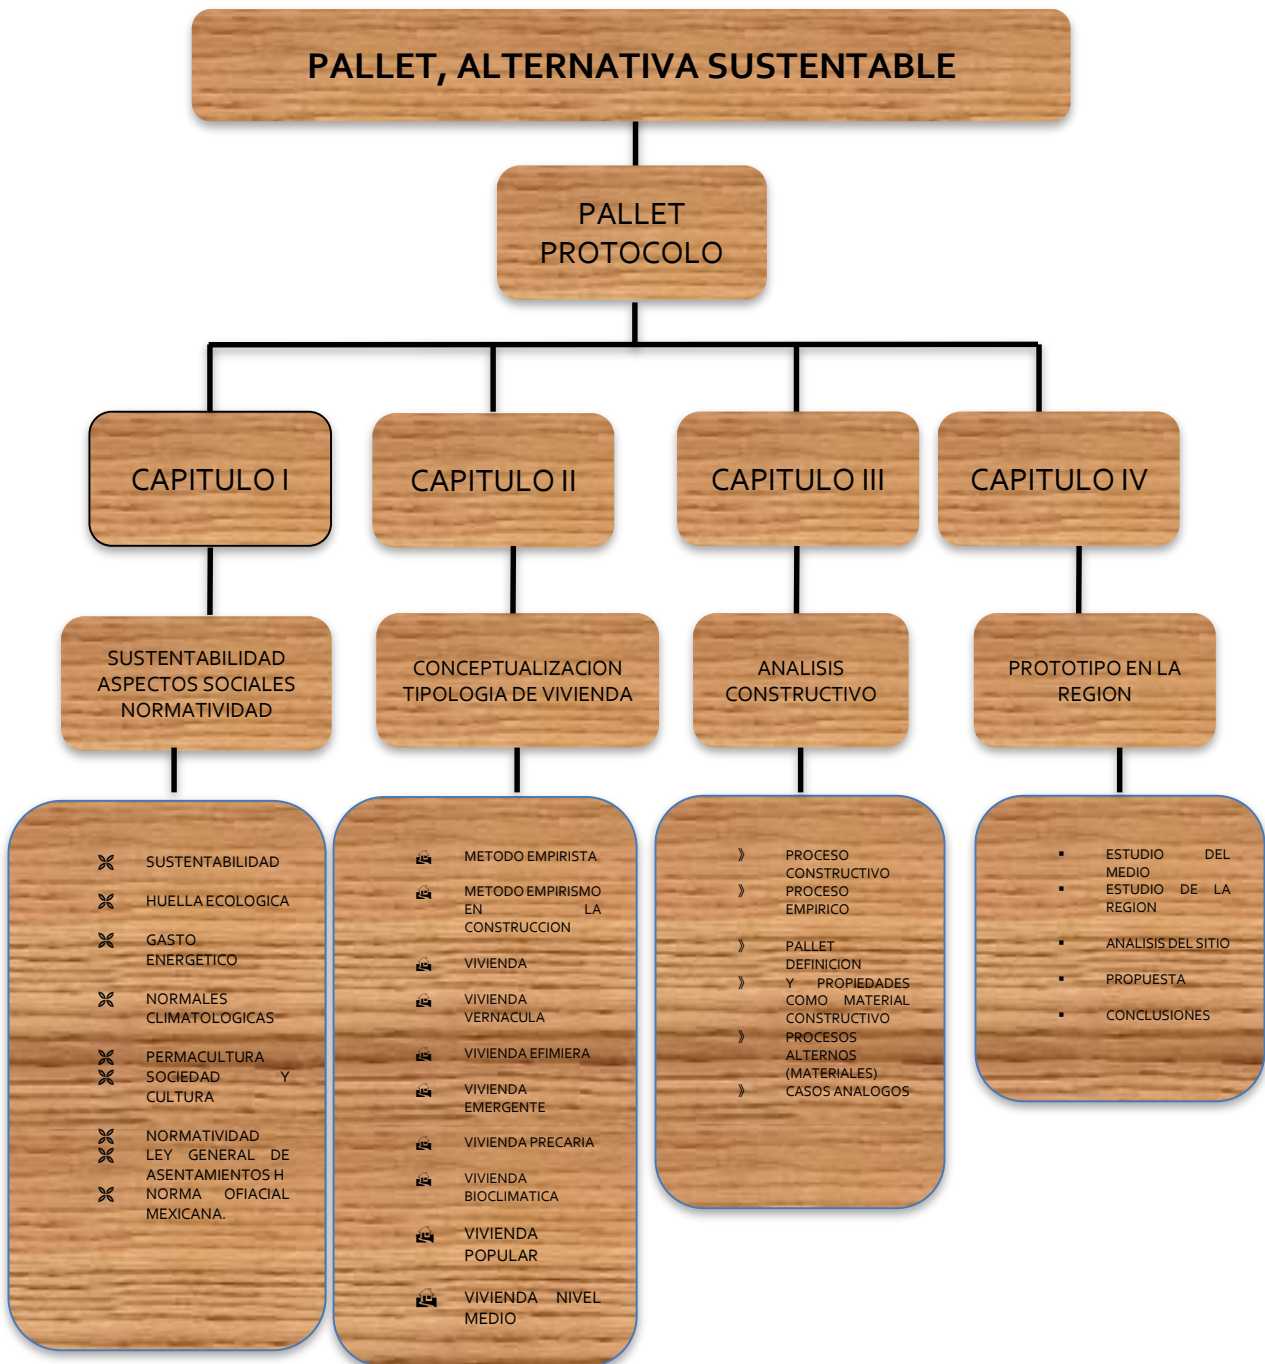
PALLET, ALTERNATIVA SUSTENTABLE

PALLET PROTOCOLO

CAPITULO I

CAPITULO II

CAPITULO III

CAPITULO IV

SUSTENTABILIDAD ASPECTOS SOCIALES NORMATIVIDAD

CONCEPTUALIZACION TIPOLOGIA DE VIVIENDA

ANALISIS CONSTRUCTIVO

PROTOTIPO EN LA REGION

SUSTENTABILIDAD
HUELLA ECOLOGICA
GASTO ENERGETICO
NORMALES CLIMATOLOGICAS
PERMACULTURA
SOCIEDAD Y CULTURA
NORMATIVIDAD
LEY GENERAL DE ASENTAMIENTOS H
NORMA OFIACIAL MEXICANA.

METODO EMPIRISTA
METODO EMPIRISMO EN LA CONSTRUCCION
VIVIENDA
VIVIENDA VERNACULA
VIVIENDA EFIMIERA
VIVIENDA EMERGENTE
VIVIENDA PRECARIA
VIVIENDA BIOCLIMATICA
VIVIENDA POPULAR
VIVIENDA NIVEL MEDIO

PROCESO CONSTRUCTIVO
PROCESO EMPIRICO
PALLET DEFINICION
Y PROPIEDADES COMO MATERIAL CONSTRUCTIVO
PROCESOS ALTERNOS (MATERIALES)
CASOS ANALOGOS

ESTUDIO DEL MEDIO
ESTUDIO DE LA REGION
ANALISIS DEL SITIO
PROPUESTA
CONCLUSIONES